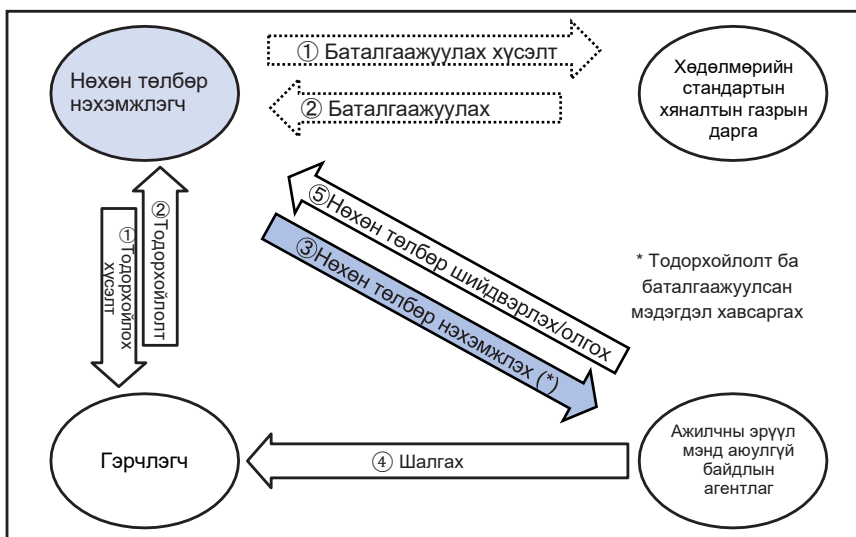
Нөхөн төлбөр нэхэмжлэгч

① Баталгаажуулах хүсэлт

② Баталгаажуулах

Хөдөлмөрийн стандартын хяналтын газрын дарга

① Тодорхойлох хүсэлт

② Тодорхойлолт

⑤Нөхөн төлбөр шийдвэрлэх/олгох

③Нөхөн төлбөр нэхэмжлэх (*)

* Тодорхойлолт ба баталгаажуулсан мэдэгдэл хавсаргах

Гэрчлэгч

④ Шалгах

Ажилчны эрүүл мэнд аюулгүй байдлын агентлаг